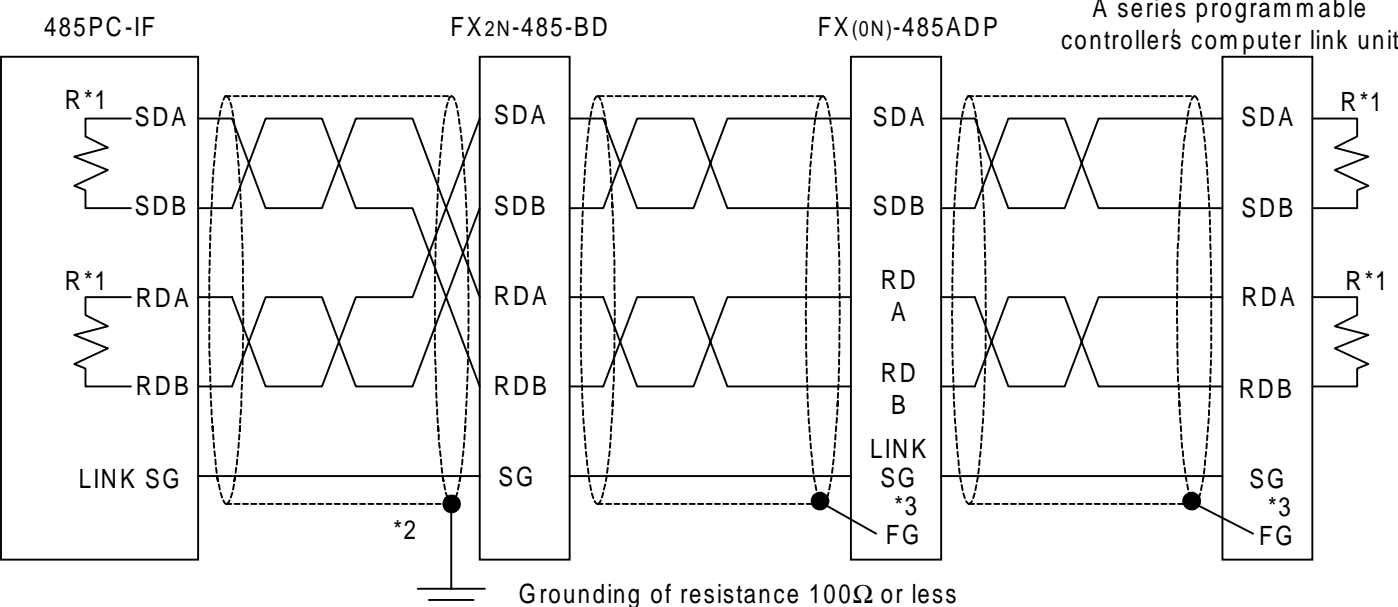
485PC-IF

FX2N-485-BD

FX(0N)-485ADP

A series programmable controller's computer link unit

R*1
SDA
SDB
R*1
RDA
RDB
LINK SG

SDA
SDB
RDA
RDB
SG

SDA
SDB
RD A
RD B
LINK SG
*3
FG

SDA
SDB
RDA
RDB
SG
*3
FG

R*1
R*1

*2

Grounding of resistance 100Ω or less